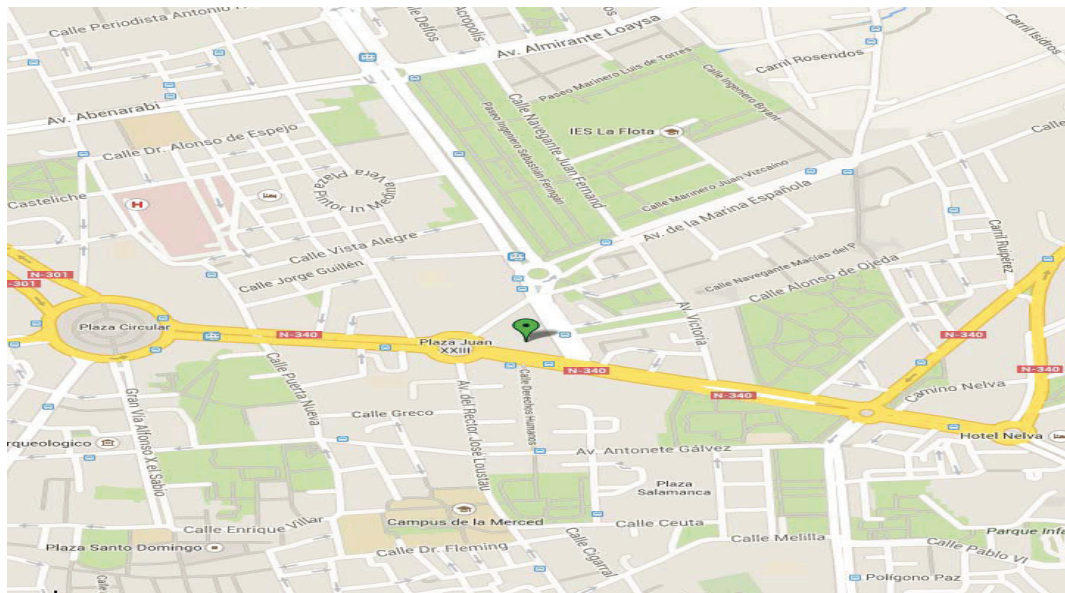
Calle Periodista Antonio
Delfos
Acrópolis
Av. Almirante Loaysa
Carril Isidros
Carril Rosendos
Paseo Marinero Luis de Torres
Calle Ingeniero Bryant
Av. Abenarabi
Calle Navegante Juan Fernand
Paseo Ingeniero Sebastián Feringan
IES La Flota
Calle
Calle Dr. Alonso de Espejo
Plaza Pintor In Medina Vera
Calle Marinero Juan Vizcaíno
Casteliche
Av. de la Marina Española
Carril Ruipérez
Calle Vista Alegre
Calle Jorge Guillén
Calle Navegante Macías del P
Calle Alonso de Ojeda
N-301
N-301
Plaza Circular
N-340
Av. Victoria
Plaza Juan XXIII
N-340
N-340
Calle Derechos Humanos
Calle Puerta Nueva
Gran Vía Alfonso X el Sabio
N-340
Camino Nelva
N-340
Calle Greco
Av. del Rector José Loustau
rqueologico
Hotel Nelva
Av. Antonete Gálvez
Plaza Salamanca
Calle Enrique Villar
Campus de la Merced
Calle Ceuta
Parque Infa
Plaza Santo Domingo
Calle Dr. Fleming
Calle Cigarral
Calle Melilla
Calle Pablo VI
Polígono Paz